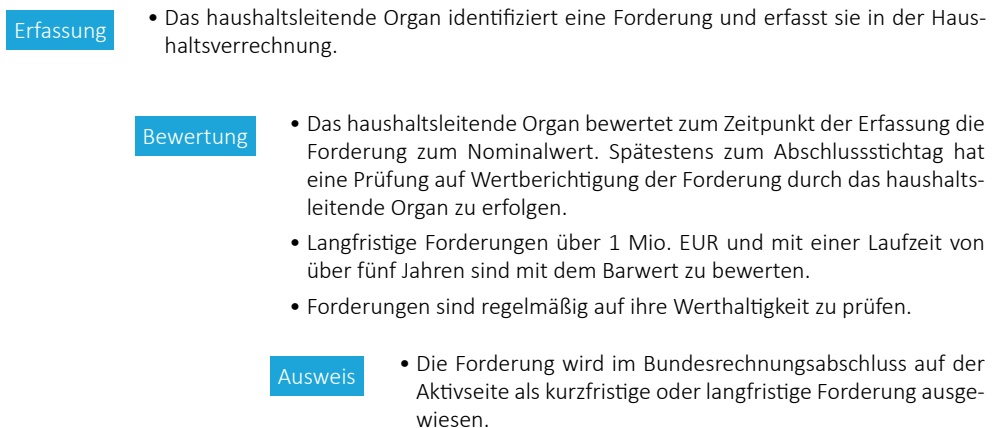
Erfassung

• Das haushaltsleitende Organ identifiziert eine Forderung und erfasst sie in der Haushaltsverrechnung.

Bewertung

• Das haushaltsleitende Organ bewertet zum Zeitpunkt der Erfassung die Forderung zum Nominalwert. Spätestens zum Abschlussstichtag hat eine Prüfung auf Wertberichtigung der Forderung durch das haushaltsleitende Organ zu erfolgen.

• Langfristige Forderungen über 1 Mio. EUR und mit einer Laufzeit von über fünf Jahren sind mit dem Barwert zu bewerten.

• Forderungen sind regelmäßig auf ihre Werthaltigkeit zu prüfen.

Ausweis

• Die Forderung wird im Bundesrechnungsabschluss auf der Aktivseite als kurzfristige oder langfristige Forderung ausgewiesen.